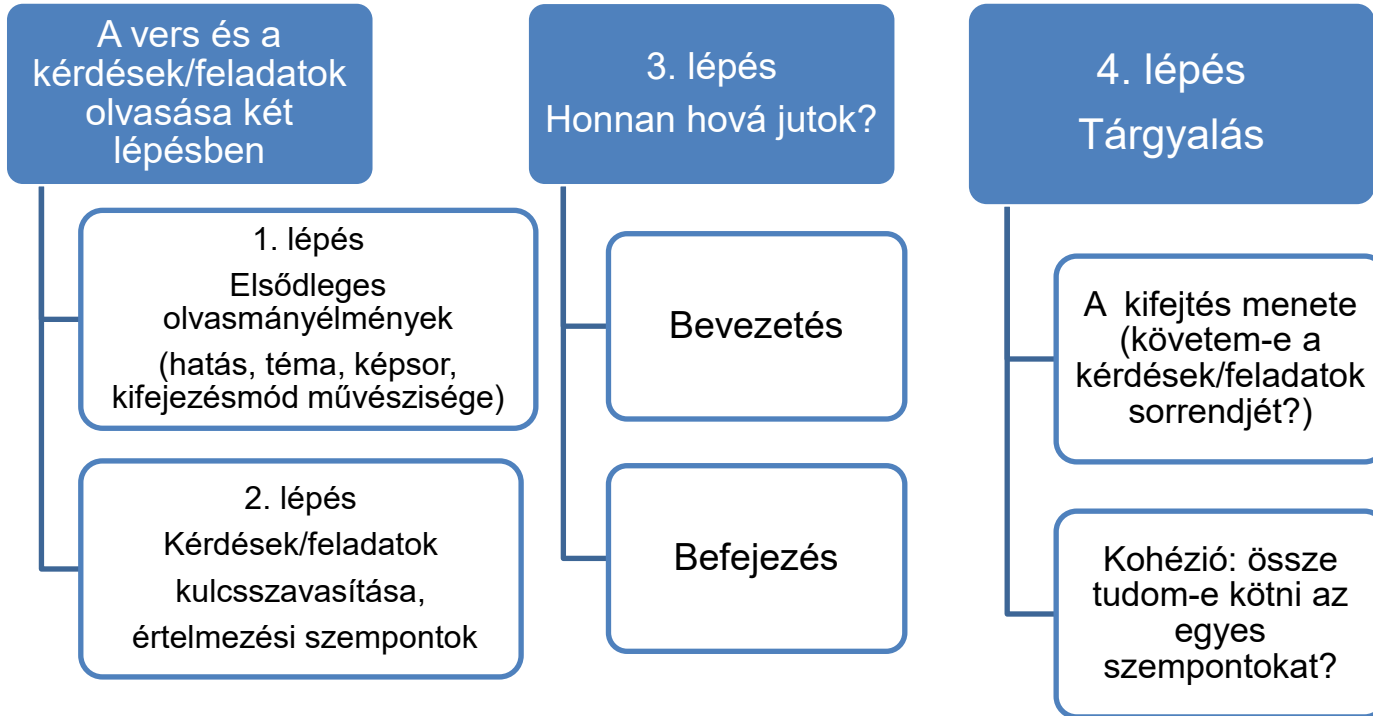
A vers és a kérdések/feladatok olvasása két lépésben

1. lépés
Elsődleges olvasmányélmények
(hatás, téma, képsor, kifejezésmód művészisége)

2. lépés
Kérdések/feladatok kulcsszavasítása, értelmezési szempontok

3. lépés
Honnan hová jutok?

Bevezetés

Befejezés

4. lépés
Tárgyalás

A kifejtés menete (követem-e a kérdések/feladatok sorrendjét?)

Kohézió: össze tudom-e kötni az egyes szempontokat?